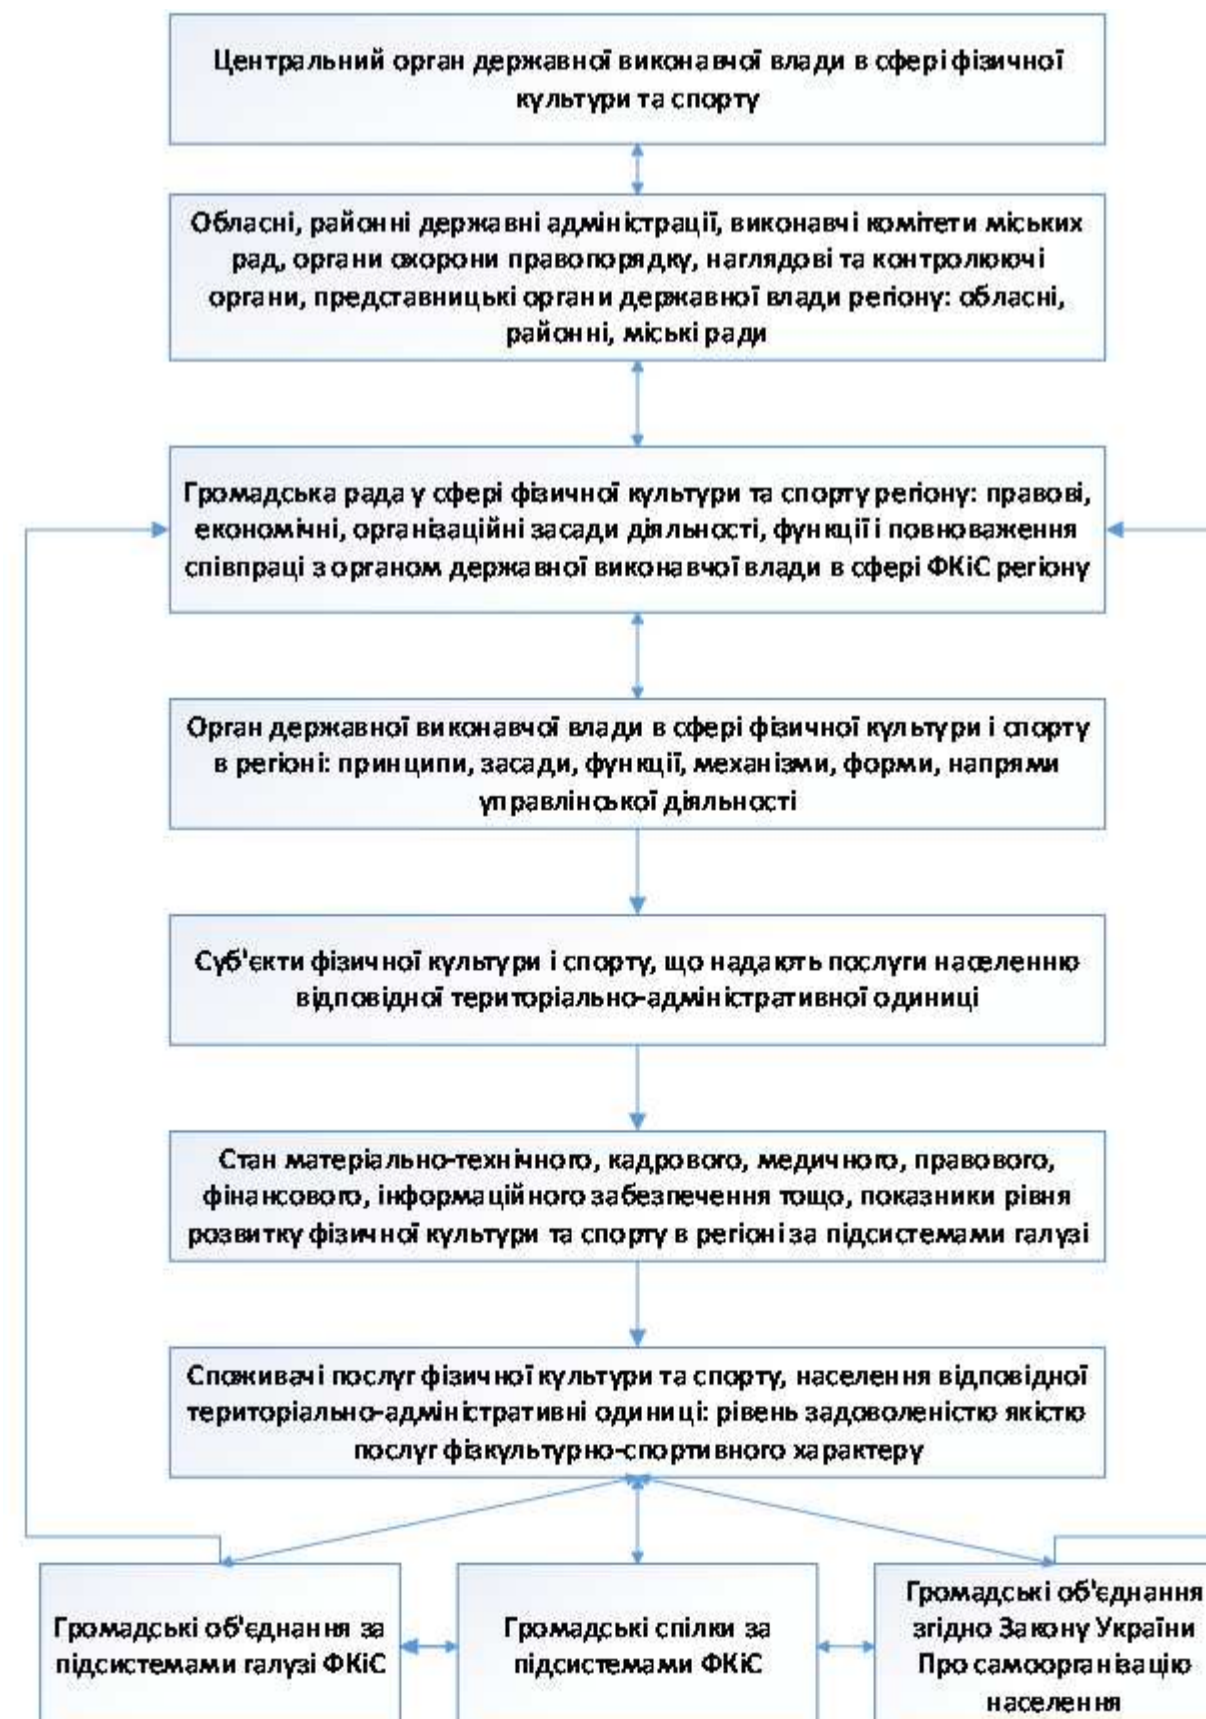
Центральний орган державної виконавчої влади в сфері фізичної культури та спорту

Обласні, районні державні адміністрації, виконавчі комітети міських рад, органи охорони правопорядку, наглядові та контролюючі органи, представницькі органи державної влади регіону: обласні, районні, міські ради

Громадська рада у сфері фізичної культури та спорту регіону: правові, економічні, організаційні засади діяльності, функції і повноваження співпраці з органом державної виконавчої влади в сфері ФКіС регіону

Орган державної виконавчої влади в сфері фізичної культури і спорту в регіоні: принципи, засади, функції, механізми, форми, напрями управлінської діяльності

Суб'єкти фізичної культури і спорту, що надають послуги населенню відповідної територіально-адміністративної одиниці

Стан матеріально-технічного, кадрового, медичного, правового, фінансового, інформаційного забезпечення тощо, показники рівня розвитку фізичної культури та спорту в регіоні за підсистемами галузі

Споживачі послуг фізичної культури та спорту, населення відповідної територіально-адміністративні одиниці: рівень задоволеністю якістю послуг фізкультурно-спортивного характеру

Громадські об'єднання за підсистемами галузі ФКіС

Громадські спілки за підсистемами ФКіС

Громадські об'єднання згідно Закону України Про самоорганізацію населення